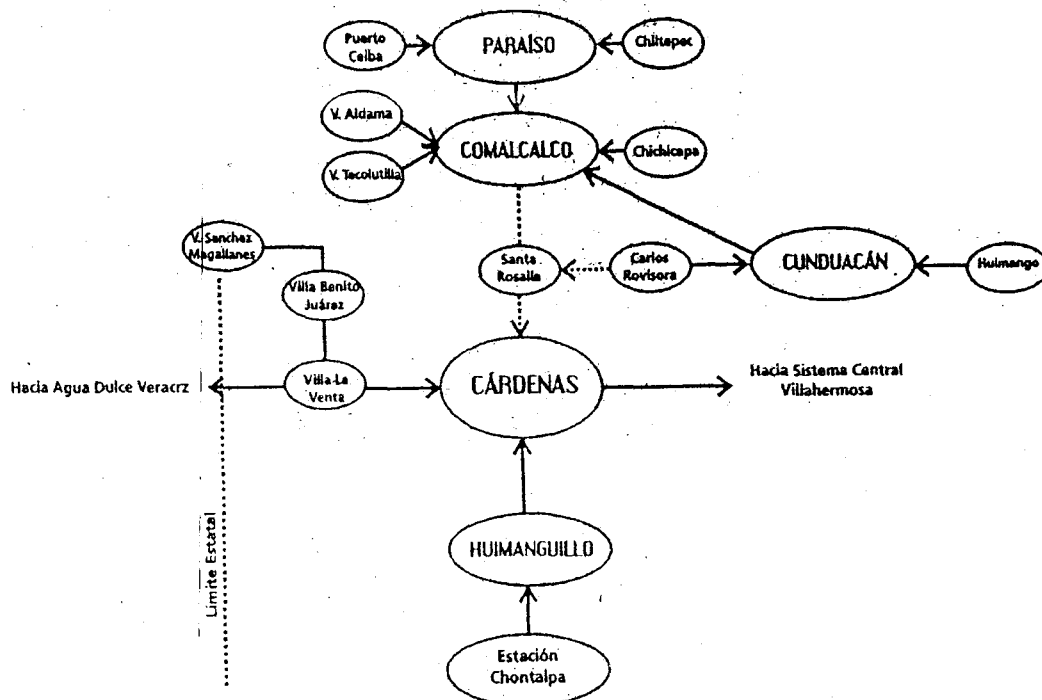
Puerto Ceiba
PARAÍSO
Chiltepec
V. Aldama
COMALCALCO
Chichicapa
V. Tecolutilla
V. Sanchez Magallanes
Villa Benito Juárez
Santa Rosalia
Carlos Rovisora
CUNDUACÁN
Huimango
Hacia Agua Dulce Veracrz
Villa La Venta
CÁRDENAS
Hacia Sistema Central Villahermosa
HUIMANGUILLO
Estación Chontalpa
Limite Estatal